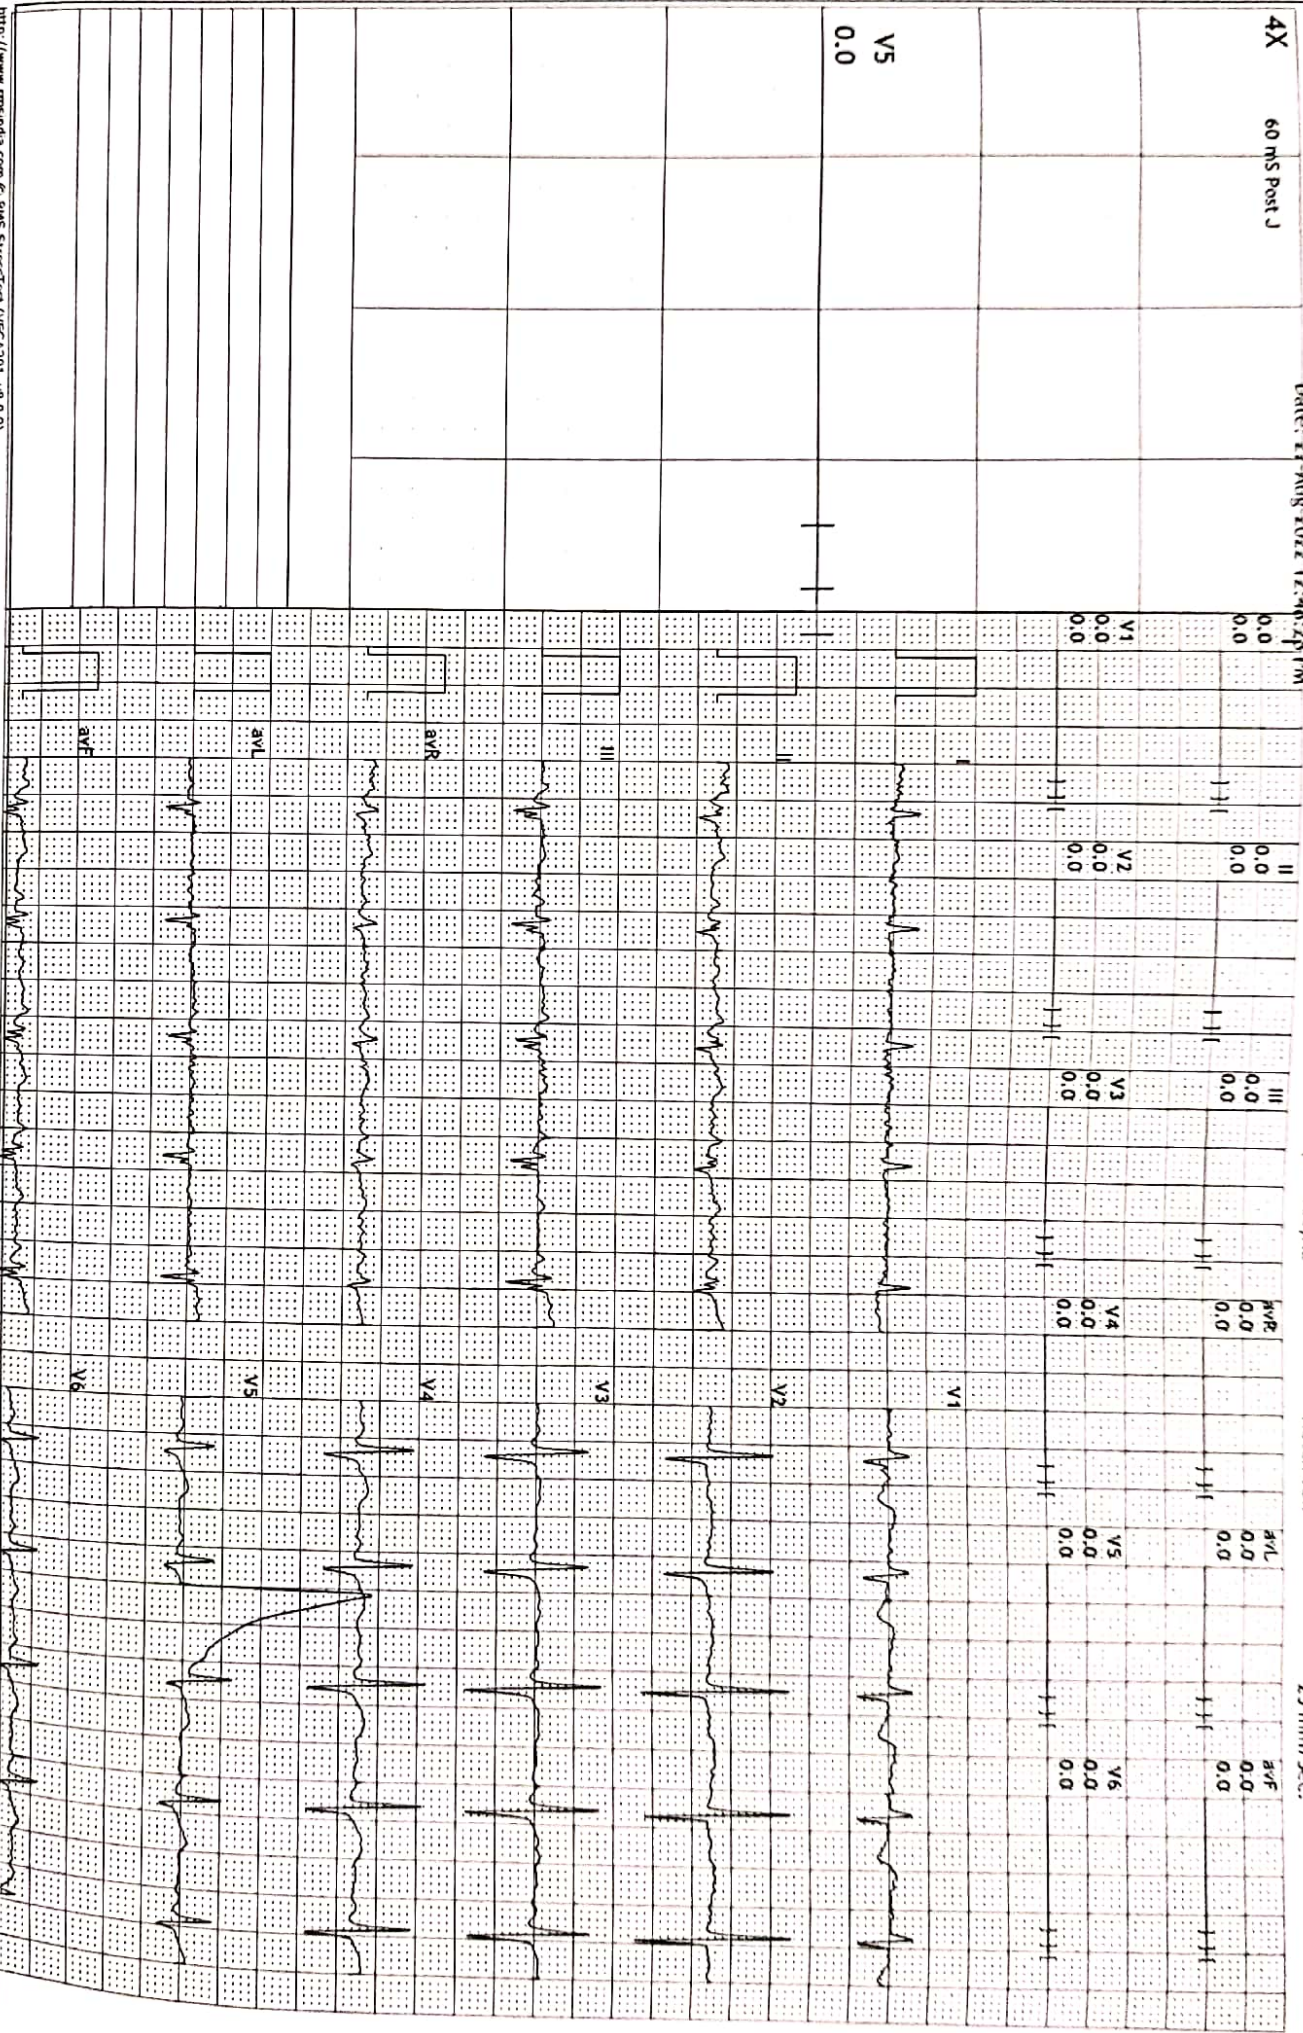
4X
V5
0.0

60 mS Post J

Date: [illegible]-Aug-2022 12:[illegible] PM

25 mm/Sec

| I | II | III | avR | avL | avF |
|---|---|---|---|---|---|
| 0.0 | 0.0 | 0.0 | 0.0 | 0.0 | 0.0 |
| 0.0 | 0.0 | 0.0 | 0.0 | 0.0 | 0.0 |

| V1 | V2 | V3 | V4 | V5 | V6 |
|---|---|---|---|---|---|
| 0.0 | 0.0 | 0.0 | 0.0 | 0.0 | 0.0 |
| 0.0 | 0.0 | 0.0 | 0.0 | 0.0 | 0.0 |

I
II
III
avR
avL
avF
V1
V2
V3
V4
V5
V6

http://www.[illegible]